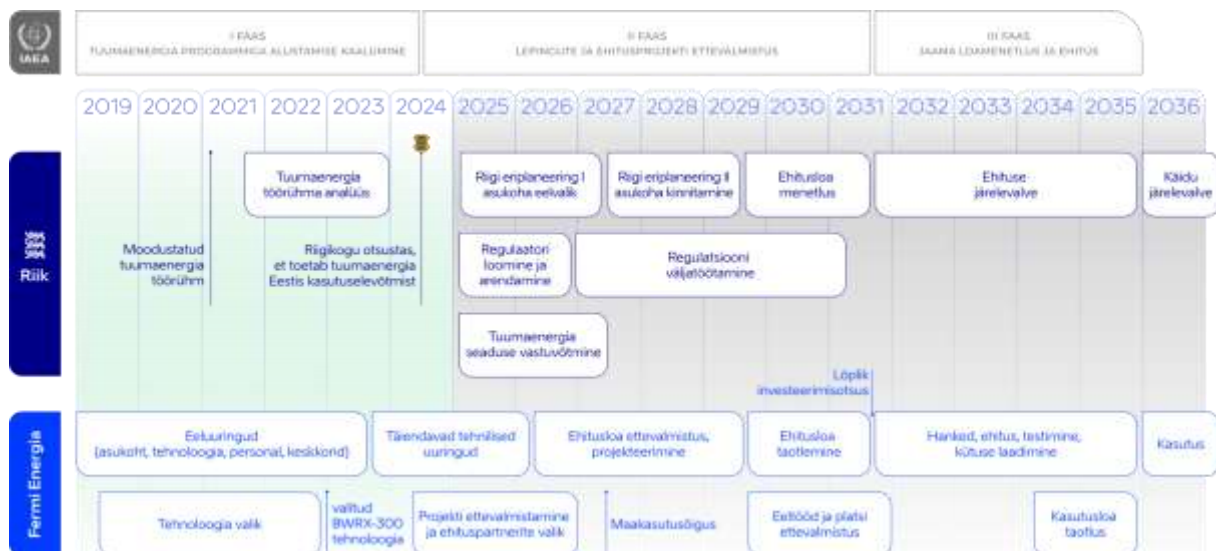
IAEA

I FAAS
TUUMAENERGIA PROGRAMMIGA ALUSTAMISE KAALUMINE

II FAAS
LEPINGUTE JA EHITUSPROJEKTI ETTEVALMISTUS

III FAAS
JAAMA LOAMENETLUS JA EHITUS

2019 2020 2021 2022 2023 2024 2025 2026 2027 2028 2029 2030 2031 2032 2033 2034 2035 2036

Riik

Moodustatud tuumaenergia töörühm

Tuumaenergia töörühma analüüs

Riigikogu otsustas, et toetab tuumaenergia Eestis kasutuselevõtmist

Riigi eriplaneering I asukoha eelvalik

Riigi eriplaneering II asukoha kinnitamine

Ehitusloa menetlus

Ehituse järelevalve

Käidu järelevalve

Regulaatori loomine ja arendamine

Regulatsiooni väljatöötamine

Tuumaenergia seaduse vastuvõtmine

Lõplik investeerimisotsus

Fermi Energia

Eeluuringud (asukoht, tehnoloogia, personal, keskkond)

Täiendavad tehnilised uuringud

Ehitusloa ettevalmistus, projekteerimine

Ehitusloa taotlemine

Hanked, ehitus, testimine, kütuse laadimine

Kasutus

Tehnoloogia valik

valitud BWRX-300 tehnoloogia

Projekti ettevalmistamine ja ehituspartnerite valik

Maakasutusõigus

Eeltööd ja platsi ettevalmistus

Kasutusloa taotlus